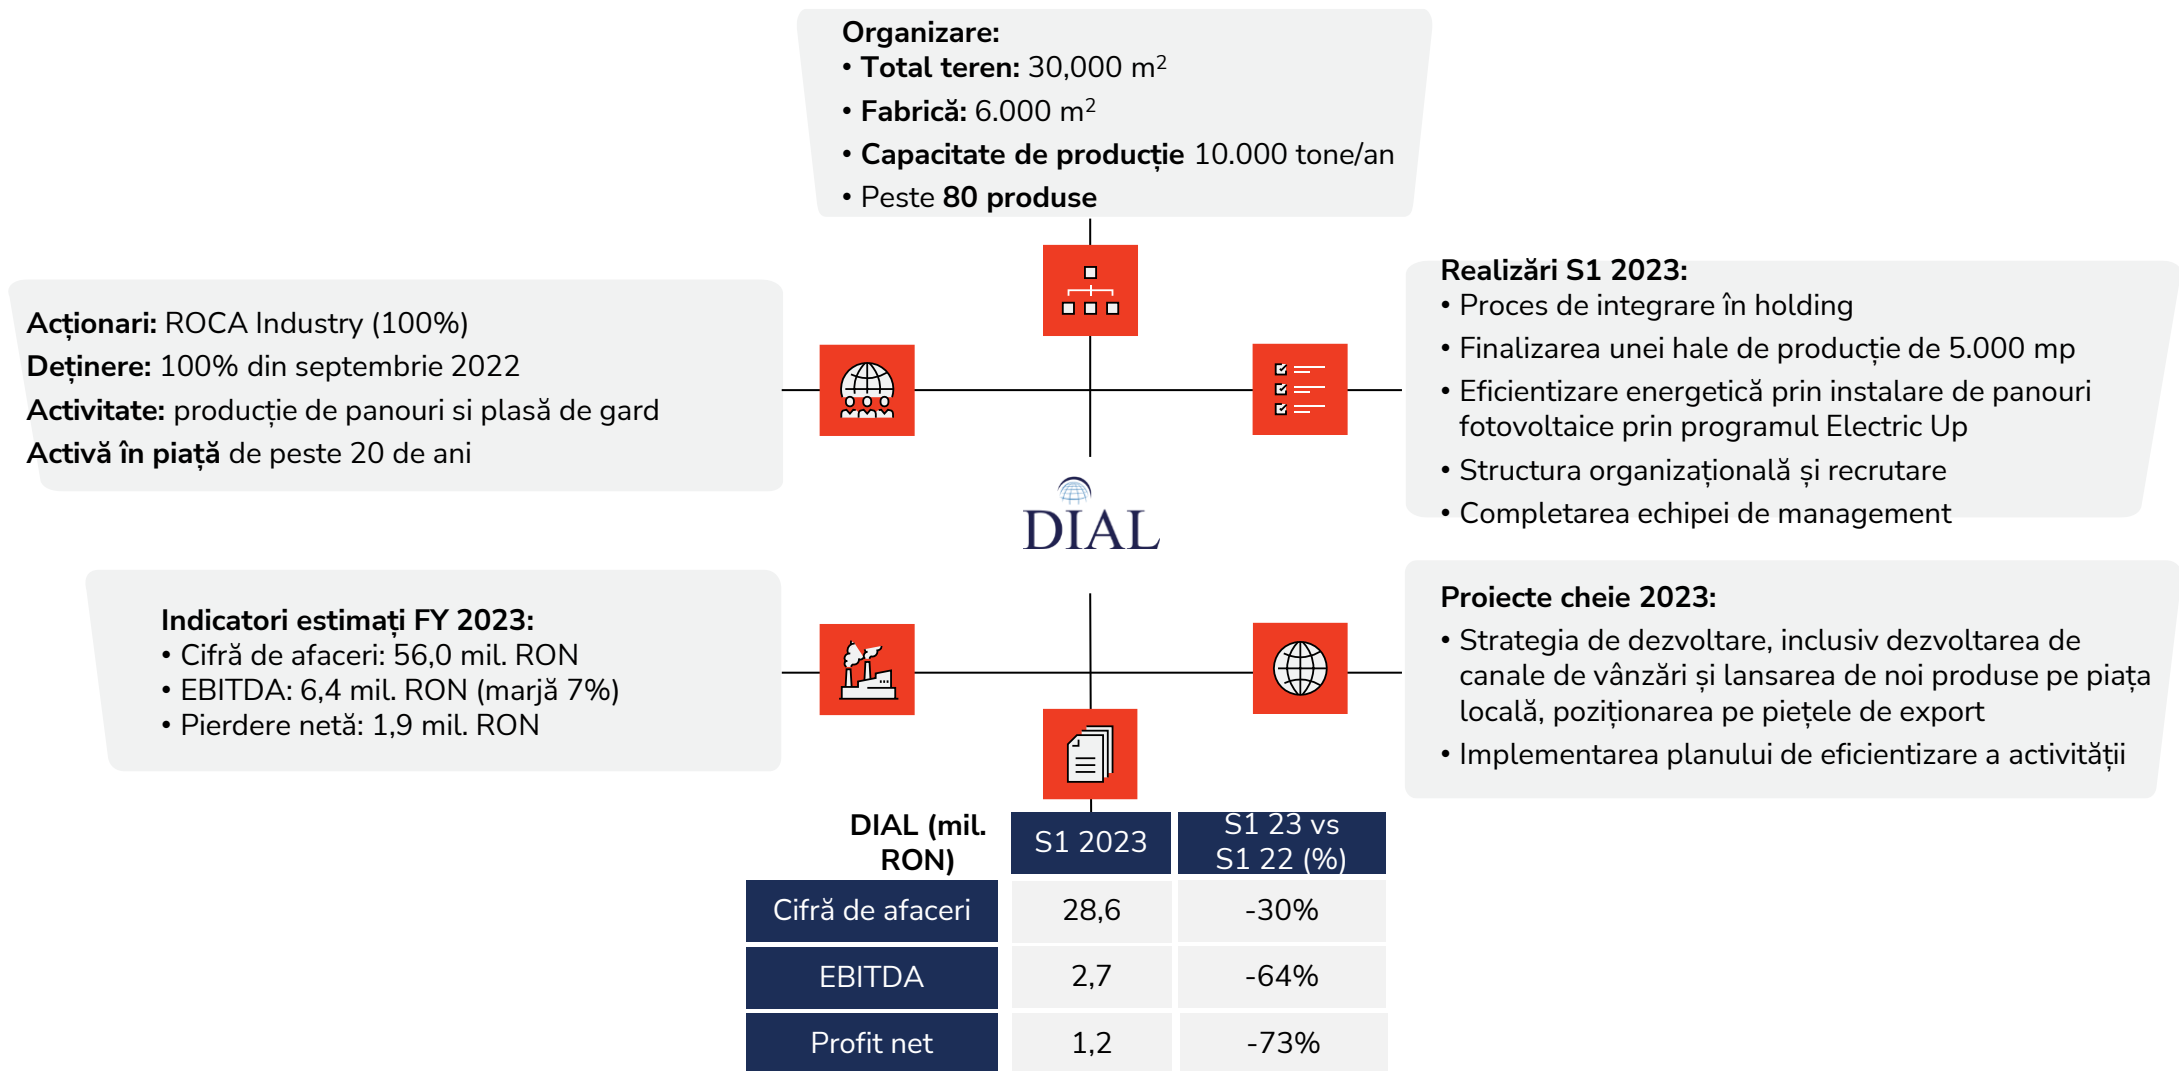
**Organizare:**
• **Total teren:** 30,000 m$^2$
• **Fabrică:** 6.000 m$^2$
• **Capacitate de producție** 10.000 tone/an
• Peste **80 produse**

**Acționari:** ROCA Industry (100%)
**Deținere:** 100% din septembrie 2022
**Activitate:** producție de panouri si plasă de gard
**Activă în piață** de peste 20 de ani

**Realizări S1 2023:**
• Proces de integrare în holding
• Finalizarea unei hale de producție de 5.000 mp
• Eficientizare energetică prin instalare de panouri fotovoltaice prin programul Electric Up
• Structura organizațională și recrutare
• Completarea echipei de management

DIAL

**Indicatori estimați FY 2023:**
• Cifră de afaceri: 56,0 mil. RON
• EBITDA: 6,4 mil. RON (marjă 7%)
• Pierdere netă: 1,9 mil. RON

**Proiecte cheie 2023:**
• Strategia de dezvoltare, inclusiv dezvoltarea de canale de vânzări și lansarea de noi produse pe piața locală, poziționarea pe piețele de export
• Implementarea planului de eficientizare a activității

| DIAL (mil. RON) | S1 2023 | S1 23 vs S1 22 (%) |
|---|---|---|
| Cifră de afaceri | 28,6 | -30% |
| EBITDA | 2,7 | -64% |
| Profit net | 1,2 | -73% |